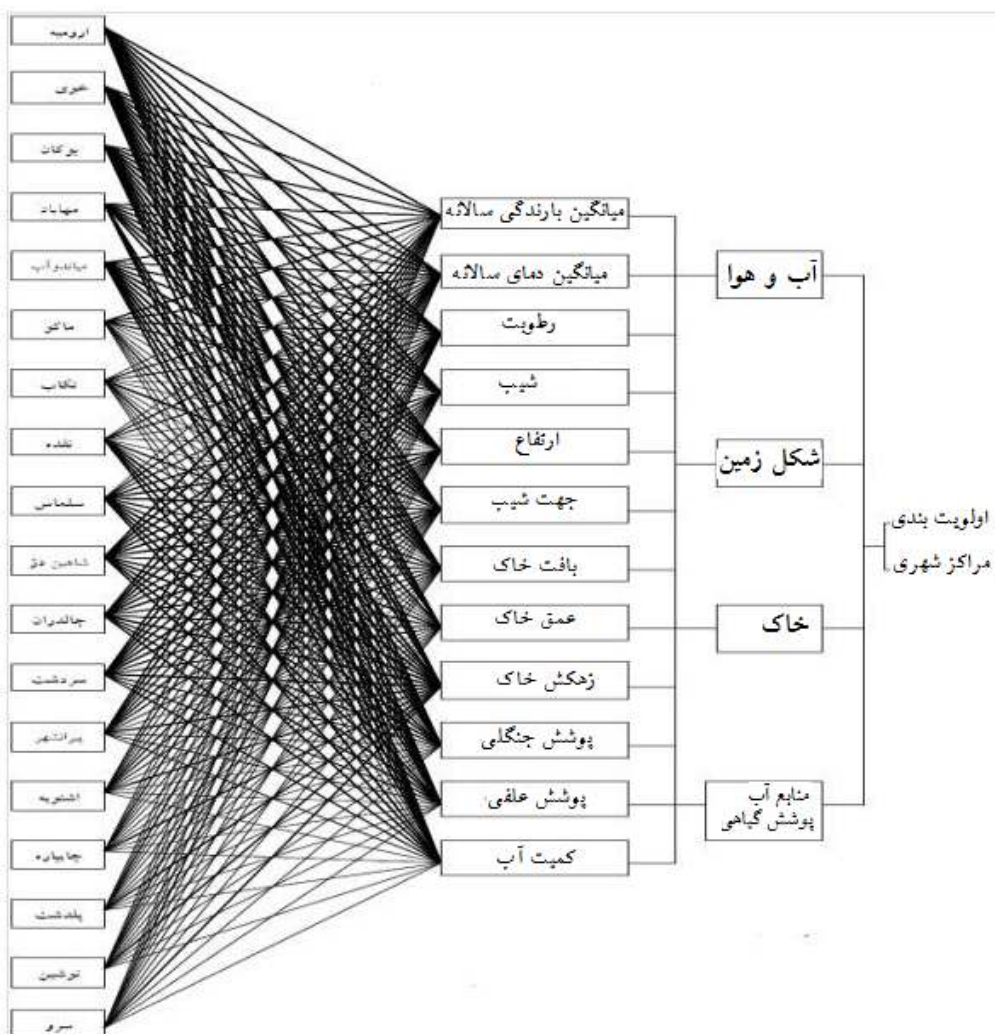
اولویت بندی مراکز شهری

آب و هوا
شکل زمین
خاک
منابع آب پوشش گیاهی

میانگین بارندگی سالانه
میانگین دمای سالانه
رطوبت
شیب
ارتفاع
جهت شیب
بافت خاک
عمق خاک
زهکش خاک
پوشش جنگلی
پوشش علفی
کمیت آب

ارومیه
خوی
بوکان
مهاباد
میاندوآب
ماکو
تکاب
نقده
سلماس
شاهین دژ
چالدران
سردشت
پیرانشهر
اشنویه
چایپاره
پلدشت
توشین
سرو